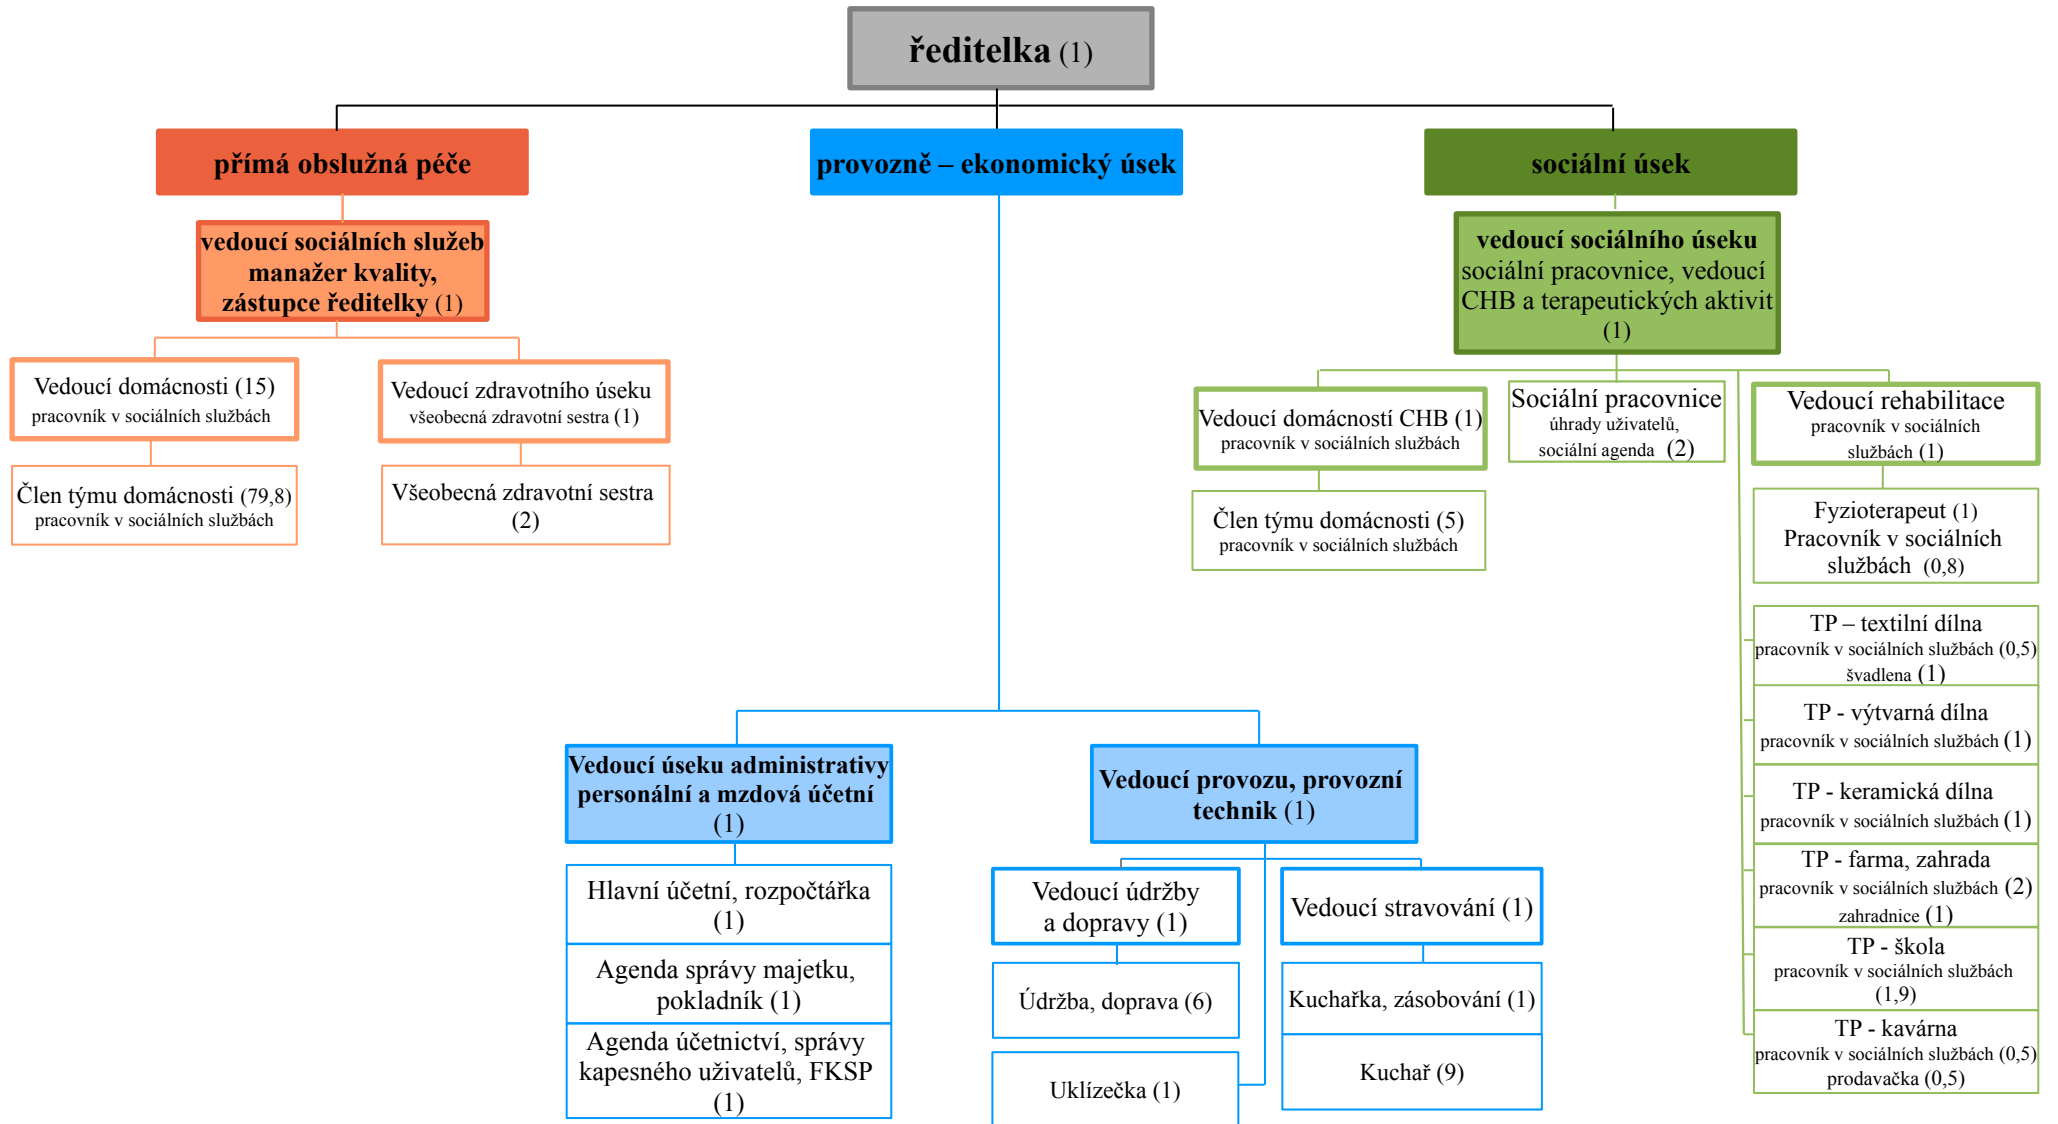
ředitelka (1)

přímá obslužná péče

provozně – ekonomický úsek

sociální úsek

vedoucí sociálních služeb manažer kvality, zástupce ředitelky (1)

Vedoucí domácnosti (15)
pracovník v sociálních službách

Vedoucí zdravotního úseku
všeobecná zdravotní sestra (1)

Člen týmu domácnosti (79,8)
pracovník v sociálních službách

Všeobecná zdravotní sestra (2)

vedoucí sociálního úseku
sociální pracovnice, vedoucí CHB a terapeutických aktivit (1)

Vedoucí domácností CHB (1)
pracovník v sociálních službách

Sociální pracovnice
úhrady uživatelů, sociální agenda (2)

Vedoucí rehabilitace
pracovník v sociálních službách (1)

Člen týmu domácnosti (5)
pracovník v sociálních službách

Fyzioterapeut (1)
Pracovník v sociálních službách (0,8)

TP – textilní dílna
pracovník v sociálních službách (0,5)
švadlena (1)

TP - výtvarná dílna
pracovník v sociálních službách (1)

TP - keramická dílna
pracovník v sociálních službách (1)

TP - farma, zahrada
pracovník v sociálních službách (2)
zahradnice (1)

TP - škola
pracovník v sociálních službách (1,9)

TP - kavárna
pracovník v sociálních službách (0,5)
prodavačka (0,5)

Vedoucí úseku administrativy personální a mzdová účetní (1)

Vedoucí provozu, provozní technik (1)

Hlavní účetní, rozpočtářka (1)

Agenda správy majetku, pokladník (1)

Agenda účetnictví, správy kapesného uživatelů, FKSP (1)

Vedoucí údržby a dopravy (1)

Vedoucí stravování (1)

Údržba, doprava (6)

Kuchařka, zásobování (1)

Uklízečka (1)

Kuchař (9)